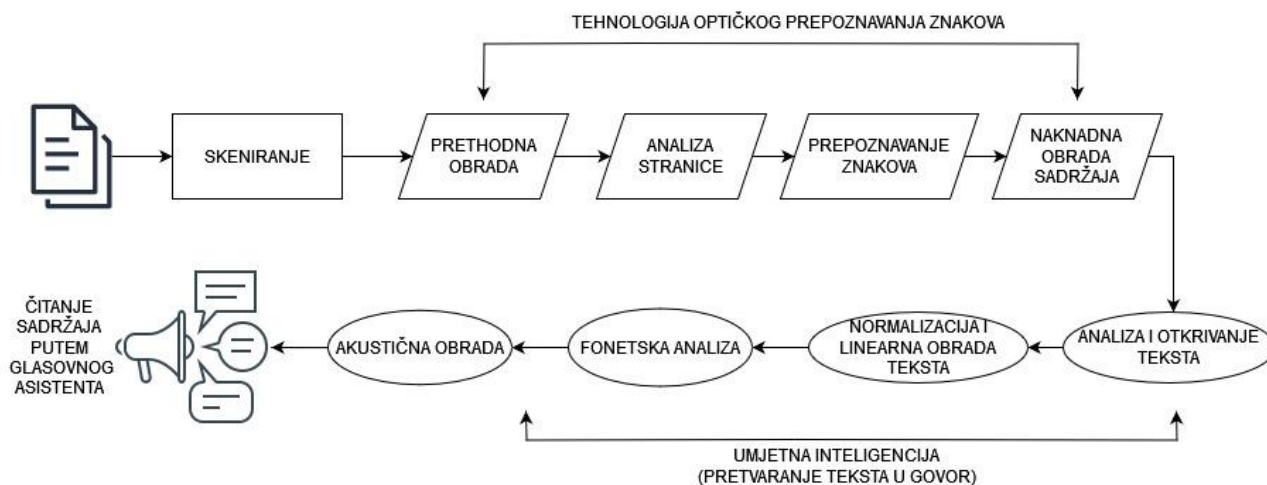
TEHNOLOGIJA OPTIČKOG PREPOZNAVANJA ZNAKOVA

SKENIRANJE

PRETHODNA OBRADA

ANALIZA STRANICE

PREPOZNAVANJE ZNAKOVA

NAKNADNA OBRADA SADRŽAJA

ANALIZA I OTKRIVANJE TEKSTA

NORMALIZACIJA I LINEARNA OBRADA TEKSTA

FONETSKA ANALIZA

AKUSTIČNA OBRADA

ČITANJE SADRŽAJA PUTEM GLASOVNOG ASISTENTA

UMJETNA INTELIGENCIJA
(PRETVARANJE TEKSTA U GOVOR)